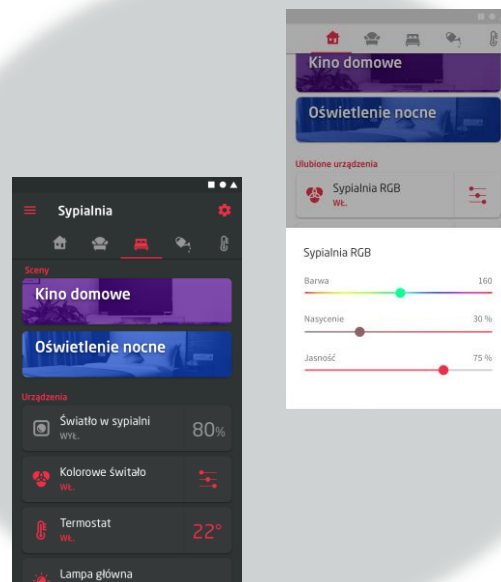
Sypialnia

Sceny

Kino domowe

Oświetlenie nocne

Urządzenia

Światło w sypialni
WYŁ.
80%

Kolorowe światło
WŁ.

Termostat
WŁ.
22°

Lampa główna

Kino domowe

Oświetlenie nocne

Ulubione urządzenia

Sypialnia RGB
WŁ.

Sypialnia RGB

Barwa
160

Nasycenie
30 %

Jasność
75 %